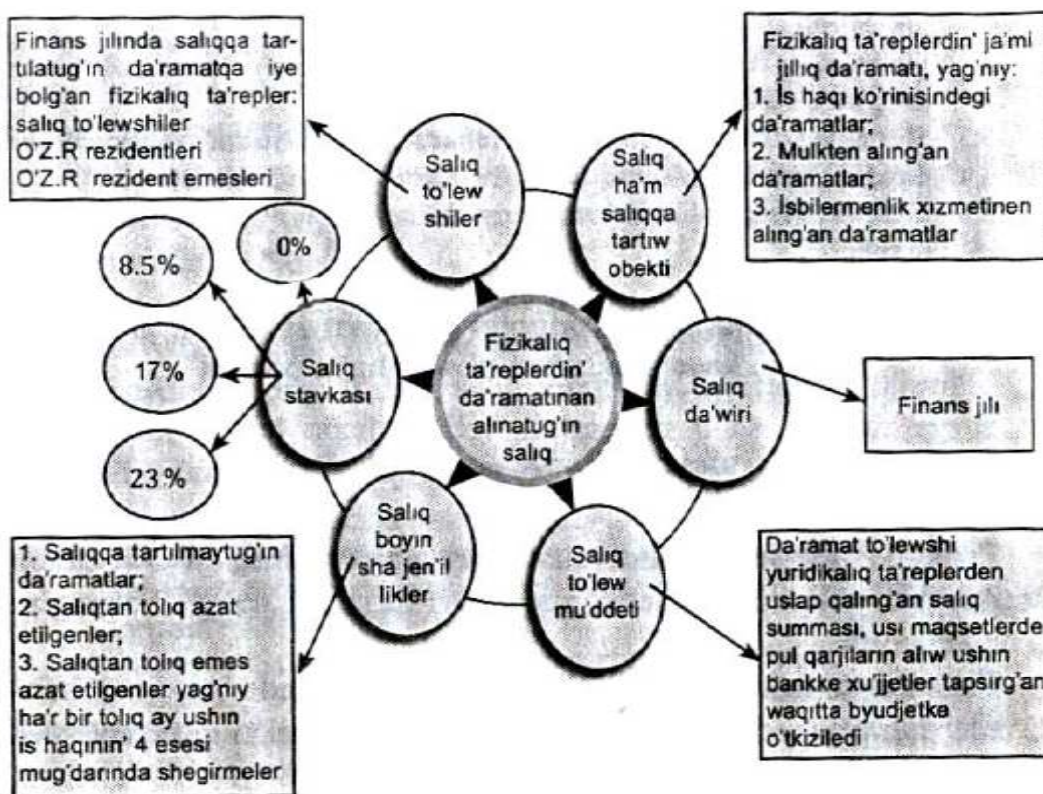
Finans jılında salıqqa tartılatug'ın da'ramatqa iye bolg'an fizikalıq ta'repler: salıq to'lewshiler
O'Z.R rezidentleri
O'Z.R rezident emesleri

Fizikalıq ta'replerdin' ja'mi jıllıq da'ramatı, yag'nıy:
1. İs haqı ko'rinisindegi da'ramatlar;
2. Mulkten alıng'an da'ramatlar;
3. İsbilermenlik xızmetinen alıng'an da'ramatlar

Salıq to'lew shiler

Salıq ha'm salıqqa tartıw obekti

8.5%

0%

17%

23 %

Salıq stavkası

Fizikalıq ta'replerdin' da'ramatınan alınatug'ın salıq

Salıq da'wiri

Finans jılı

Salıq boyın sha jen'il likler

Salıq to'lew mu'ddeti

1. Salıqqa tartılmaytug'ın da'ramatlar;
2. Salıqtan tolıq azat etilgenler;
3. Salıqtan tolıq emes azat etilgenler yag'nıy ha'r bir tolıq ay ushın is haqının' 4 esesi mug'darında shegirmeler

Da'ramat to'lewshi yuridikalıq ta'replerden uslap qalıng'an salıq summası, usı maqsetlerde pul qarjıların alıw ushın bankke xu'jjetler tapsırg'an waqıtta byudjetke o'tkiziledi